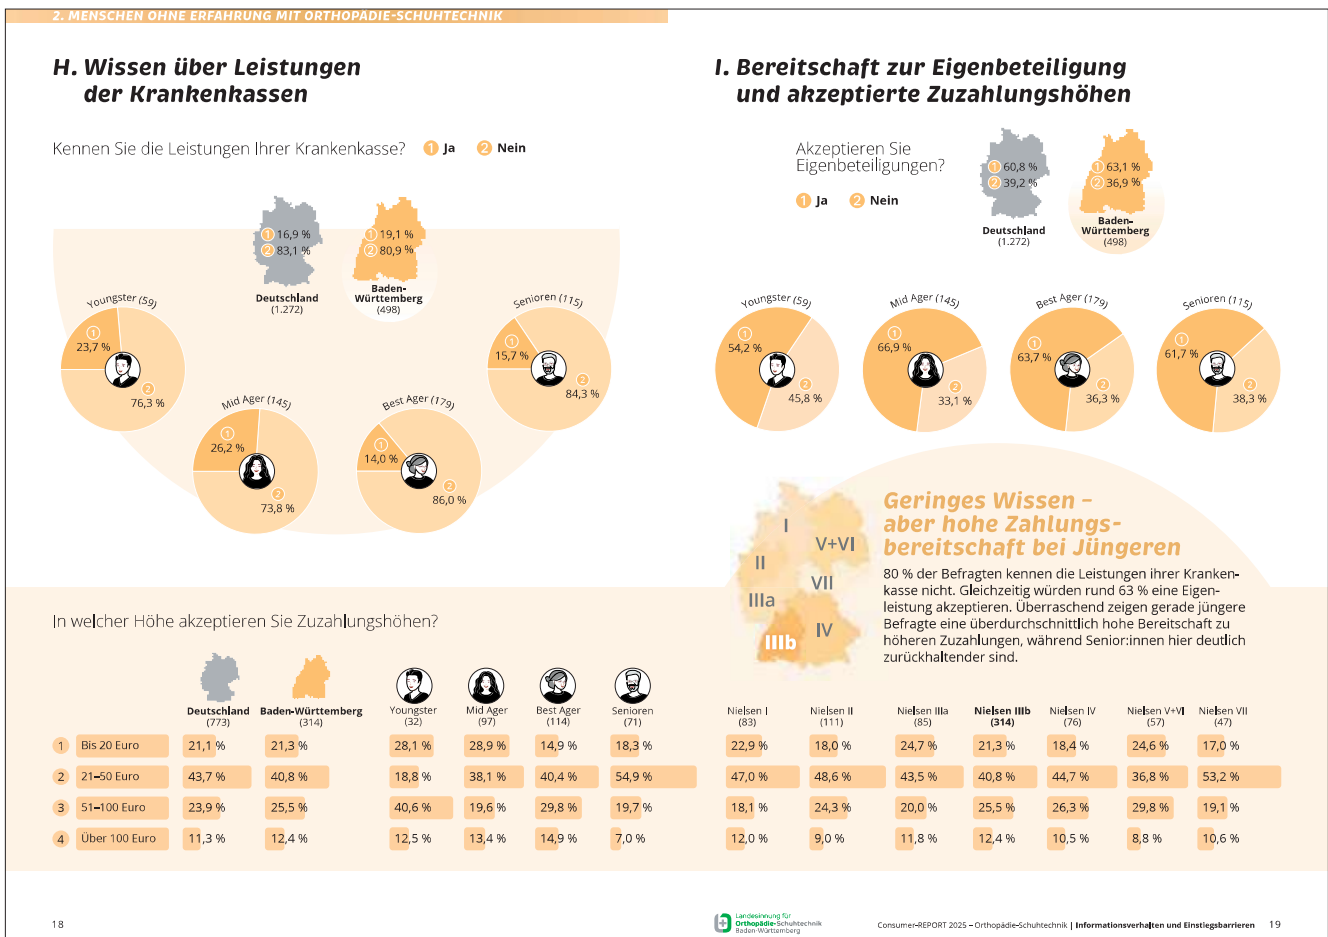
2. MENSCHEN OHNE ERFAHRUNG MIT ORTHOPÄDIE-SCHUHTECHNIK

H. Wissen über Leistungen der Krankenkassen

Kennen Sie die Leistungen Ihrer Krankenkasse? 1 Ja 2 Nein

1 16,9 %
2 83,1 %
Deutschland (1.272)

1 19,1 %
2 80,9 %
Baden-Württemberg (498)

Youngster (59)
1 23,7 %
2 76,3 %

Senioren (115)
1 15,7 %
2 84,3 %

Mid Ager (145)
1 26,2 %
2 73,8 %

Best Ager (179)
1 14,0 %
2 86,0 %

I. Bereitschaft zur Eigenbeteiligung und akzeptierte Zuzahlungshöhen

Akzeptieren Sie Eigenbeteiligungen?
1 Ja 2 Nein

1 60,8 %
2 39,2 %
Deutschland (1.272)

1 63,1 %
2 36,9 %
Baden-Württemberg (498)

Youngster (59)
1 54,2 %
2 45,8 %

Mid Ager (145)
1 66,9 %
2 33,1 %

Best Ager (179)
1 63,7 %
2 36,3 %

Senioren (115)
1 61,7 %
2 38,3 %

I
II
V+VI
VII
IIIa
IIIb
IV

Geringes Wissen – aber hohe Zahlungsbereitschaft bei Jüngeren

80 % der Befragten kennen die Leistungen ihrer Krankenkasse nicht. Gleichzeitig würden rund 63 % eine Eigenleistung akzeptieren. Überraschend zeigen gerade jüngere Befragte eine überdurchschnittlich hohe Bereitschaft zu höheren Zuzahlungen, während Senior:innen hier deutlich zurückhaltender sind.

In welcher Höhe akzeptieren Sie Zuzahlungshöhen?

| | | Deutschland (773) | Baden-Württemberg (314) | Youngster (32) | Mid Ager (97) | Best Ager (114) | Senioren (71) | Nielsen I (83) | Nielsen II (111) | Nielsen IIIa (85) | Nielsen IIIb (314) | Nielsen IV (76) | Nielsen V+VI (57) | Nielsen VII (47) |
|---|---|---|---|---|---|---|---|---|---|---|---|---|---|---|
| 1 | Bis 20 Euro | 21,1 % | 21,3 % | 28,1 % | 28,9 % | 14,9 % | 18,3 % | 22,9 % | 18,0 % | 24,7 % | 21,3 % | 18,4 % | 24,6 % | 17,0 % |
| 2 | 21–50 Euro | 43,7 % | 40,8 % | 18,8 % | 38,1 % | 40,4 % | 54,9 % | 47,0 % | 48,6 % | 43,5 % | 40,8 % | 44,7 % | 36,8 % | 53,2 % |
| 3 | 51–100 Euro | 23,9 % | 25,5 % | 40,6 % | 19,6 % | 29,8 % | 19,7 % | 18,1 % | 24,3 % | 20,0 % | 25,5 % | 26,3 % | 29,8 % | 19,1 % |
| 4 | Über 100 Euro | 11,3 % | 12,4 % | 12,5 % | 13,4 % | 14,9 % | 7,0 % | 12,0 % | 9,0 % | 11,8 % | 12,4 % | 10,5 % | 8,8 % | 10,6 % |

18

Landesinnung für Orthopädie-Schuhtechnik Baden-Württemberg

Consumer-REPORT 2025 – Orthopädie-Schuhtechnik | Informationsverhalten und Einstiegsbarrieren 19